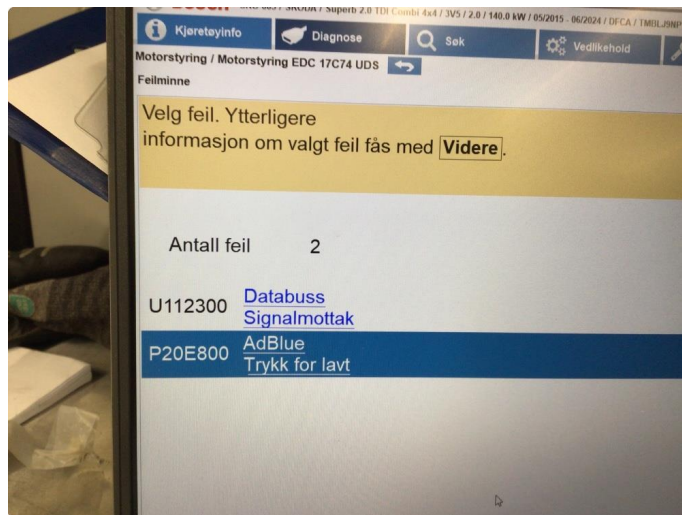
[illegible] / SKODA / Superb 2.0 TDI Combi 4x4 / 3V5 / 2.0 / 140.0 kW / 05/2015 - 06/2024 / DFCA / TMBL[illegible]

Kjøretøyinfo
Diagnose
Søk
Vedlikehold

Motorstyring / Motorstyring EDC 17C74 UDS
Feilminne

Velg feil. Ytterligere informasjon om valgt feil fås med Videre.

Antall feil 2

U112300 Databuss
Signalmottak

P20E800 AdBlue
Trykk for lavt